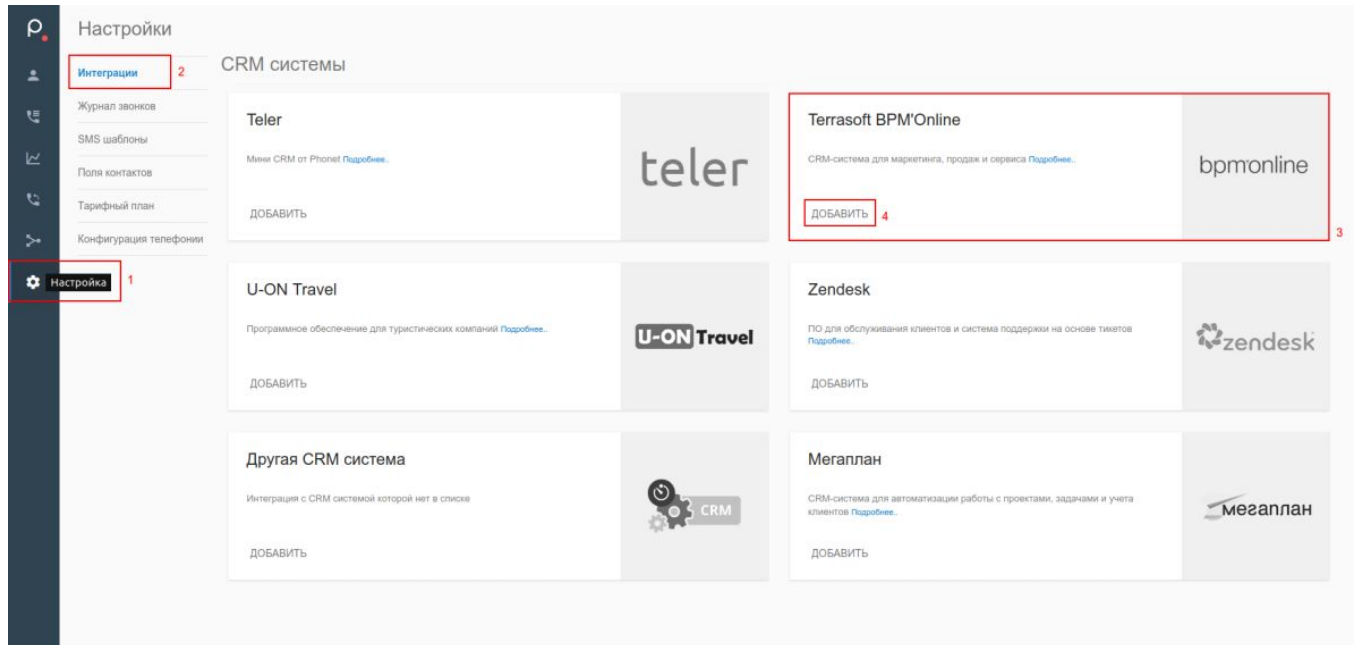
Настройки

Интеграции 2
Журнал звонков
SMS шаблоны
Поля контактов
Тарифный план
Конфигурация телефонии

Настройка 1

CRM системы

Teler
Мини CRM от Phonet Подробнее..
ДОБАВИТЬ
teler

Terrasoft BPM'Online
CRM-система для маркетинга, продаж и сервиса Подробнее..
ДОБАВИТЬ 4
bpmonline
3

U-ON Travel
Программное обеспечение для туристических компаний Подробнее..
ДОБАВИТЬ
U-ON Travel

Zendesk
ПО для обслуживания клиентов и система поддержки на основе тикетов Подробнее..
ДОБАВИТЬ
zendesk

Другая CRM система
Интеграция с CRM системой которой нет в списке
ДОБАВИТЬ
CRM

Мегаплан
CRM-система для автоматизации работы с проектами, задачами и учета клиентов Подробнее..
ДОБАВИТЬ
мегаплан